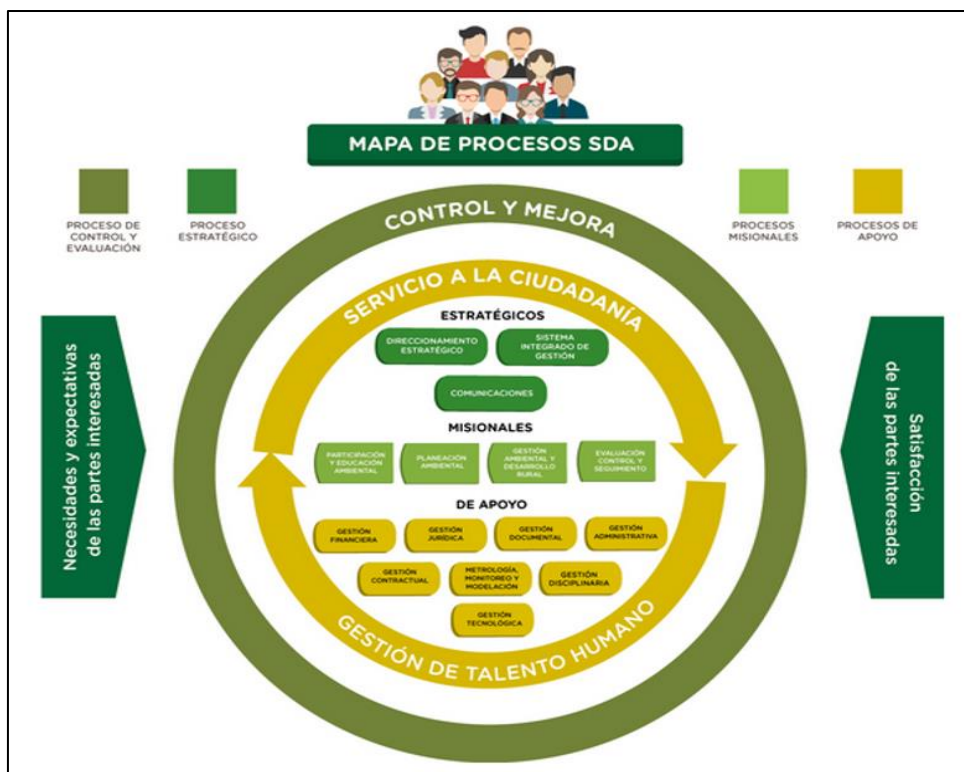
MAPA DE PROCESOS SDA

PROCESO DE CONTROL Y EVALUACIÓN

PROCESO ESTRATÉGICO

PROCESOS MISIONALES

PROCESOS DE APOYO

Necesidades y expectativas de las partes interesadas

CONTROL Y MEJORA

SERVICIO A LA CIUDADANÍA

ESTRATÉGICOS

DIRECCIONAMIENTO ESTRATÉGICO

SISTEMA INTEGRADO DE GESTIÓN

COMUNICACIONES

MISIONALES

PARTICIPACIÓN Y EDUCACIÓN AMBIENTAL

PLANEACIÓN AMBIENTAL

GESTIÓN AMBIENTAL Y DESARROLLO RURAL

EVALUACIÓN CONTROL Y SEGUIMIENTO

DE APOYO

GESTIÓN FINANCIERA

GESTIÓN JURÍDICA

GESTIÓN DOCUMENTAL

GESTIÓN ADMINISTRATIVA

GESTIÓN CONTRACTUAL

METROLOGÍA, MONITOREO Y MODELACIÓN

GESTIÓN DISCIPLINARIA

GESTIÓN TECNOLÓGICA

GESTIÓN DE TALENTO HUMANO

Satisfacción de las partes interesadas